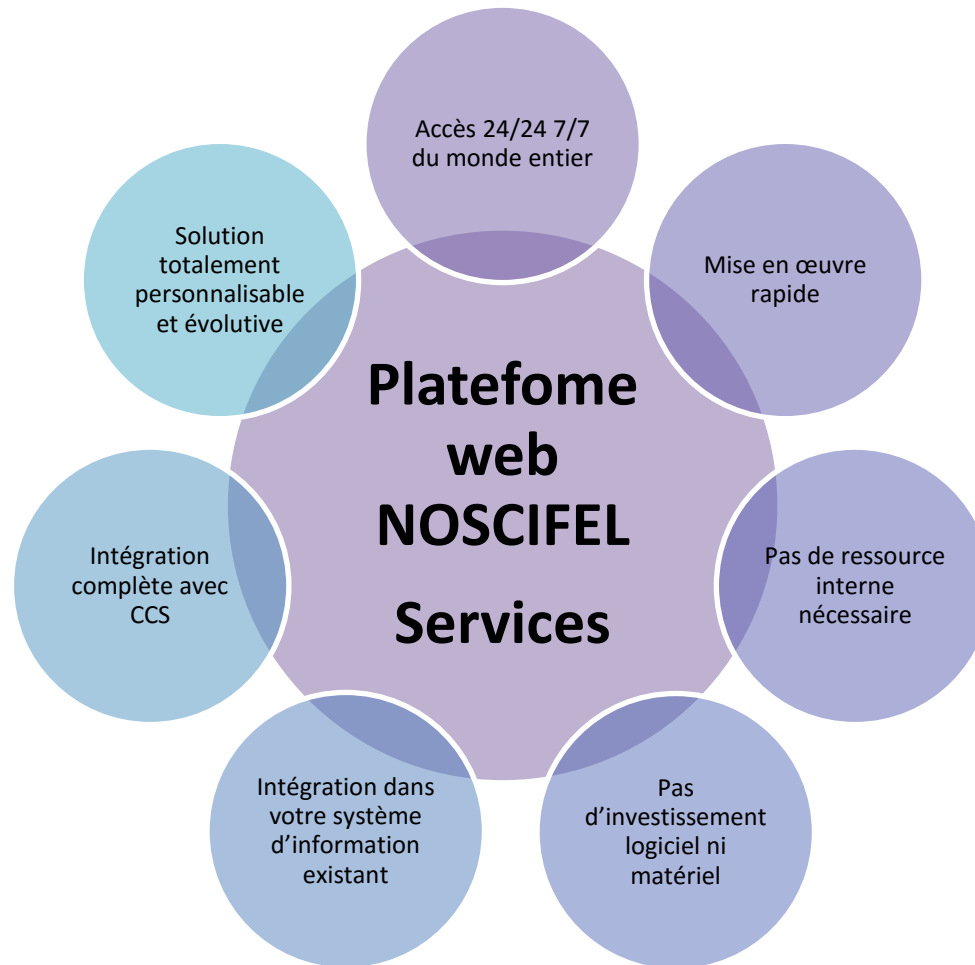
Platefome web NOSCIFEL Services

Accès 24/24 7/7 du monde entier

Mise en œuvre rapide

Pas de ressource interne nécessaire

Pas d'investissement logiciel ni matériel

Intégration dans votre système d'information existant

Intégration complète avec CCS

Solution totalement personnalisable et évolutive